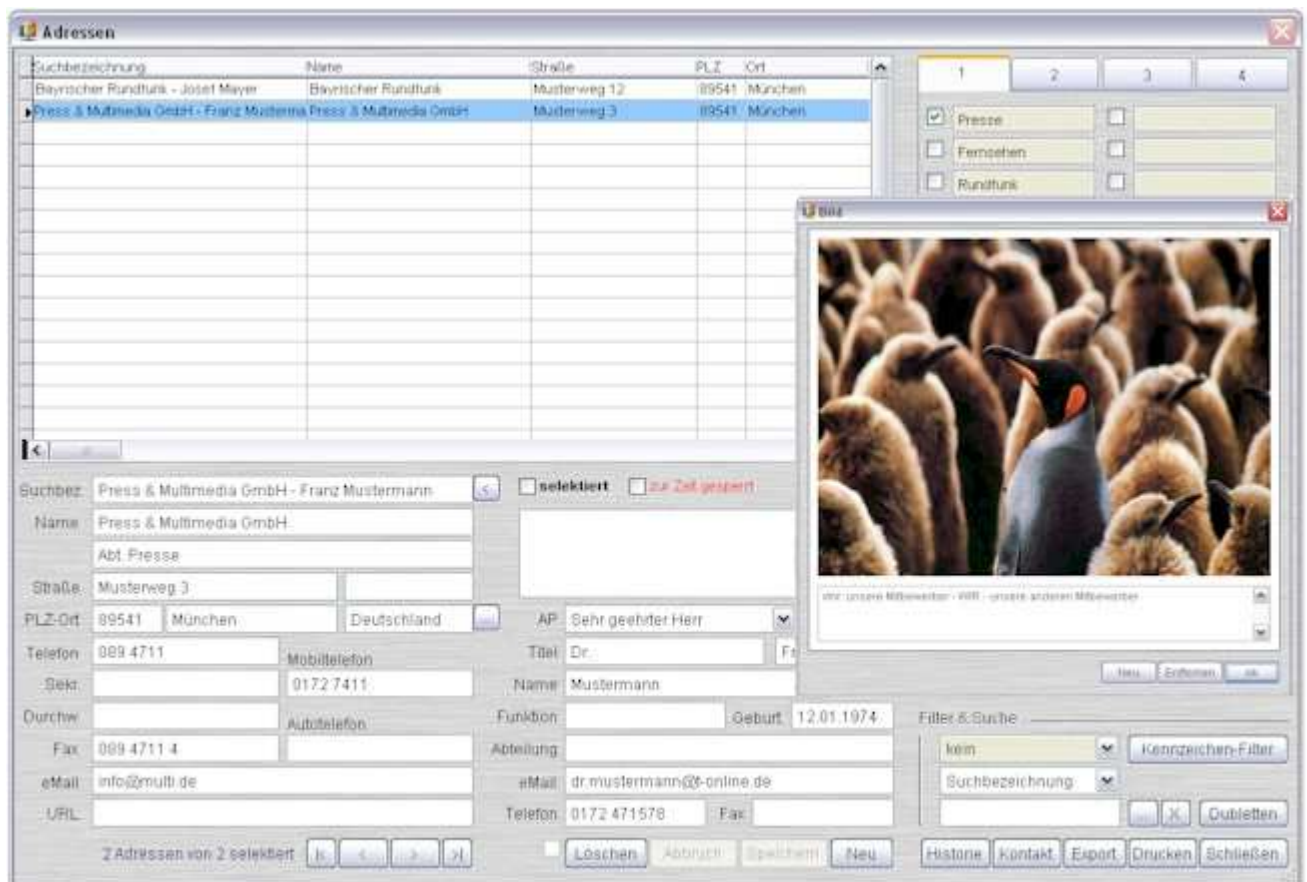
Adressen

| Suchbezeichnung | Name | Straße | PLZ | Ort |
|---|---|---|---|---|
| Bayrischer Rundfunk - Josef Mayer | Bayrischer Rundfunk | Musterweg 12 | 89541 | München |
| Press & Multimedia GmbH - Franz Musterma | Press & Multimedia GmbH | Musterweg 3 | 89541 | München |

1 2 3 4

Presse
Fernsehen
Rundfunk

Bild

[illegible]

Neu Entfernen ok

Suchbez. Press & Multimedia GmbH - Franz Mustermann
selektiert
zur Zeit gesperrt
Name Press & Multimedia GmbH
Abt. Presse
Straße Musterweg 3
PLZ-Ort 89541 München Deutschland
AP Sehr geehrter Herr
Telefon 089 4711
Mobiltelefon
Titel Dr.
Fr
Sekr.
0172 7411
Name Mustermann
Durchw.
Autotelefon
Funktion
Geburt 12.01.1974
Fax 089 4711 4
Abteilung
eMail info@multi.de
eMail dr.mustermann@t-online.de
URL
Telefon 0172 471578
Fax
2 Adressen von 2 selektiert
Löschen Abbruch Speichern Neu

Filter & Suche
kein
Kennzeichen-Filter
Suchbezeichnung
Dubletten
Historie Kontakt Export Drucken Schließen